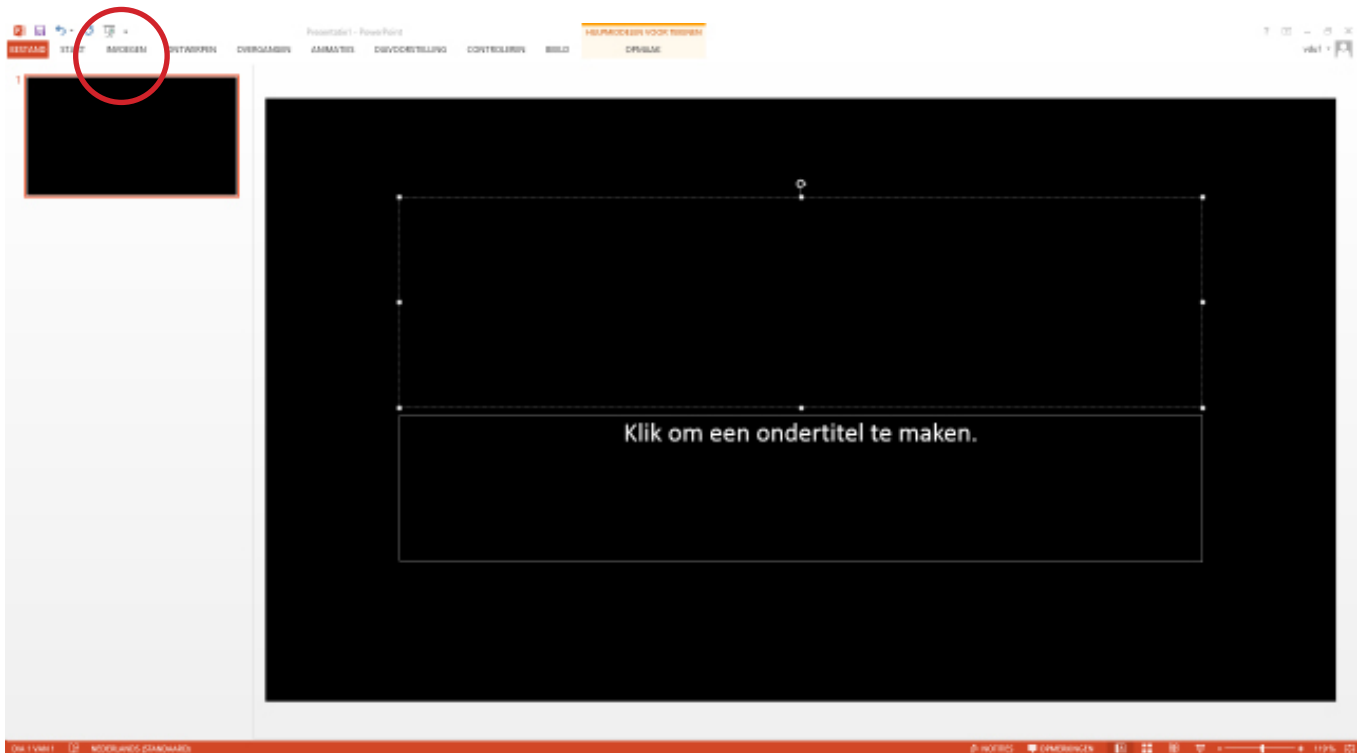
Presentatie1 - PowerPoint

HULPMIDDELEN VOOR TEKENEN

BESTAND START INVOEGEN ONTWERPEN OVERGANGEN ANIMATIES DIAVOORSTELLING CONTROLEREN BEELD OPMAAK

vdv1

1

Klik om een ondertitel te maken.

DIA 1 VAN 1 NEDERLANDS (STANDAARD) NOTITIES OPMERKINGEN 119%